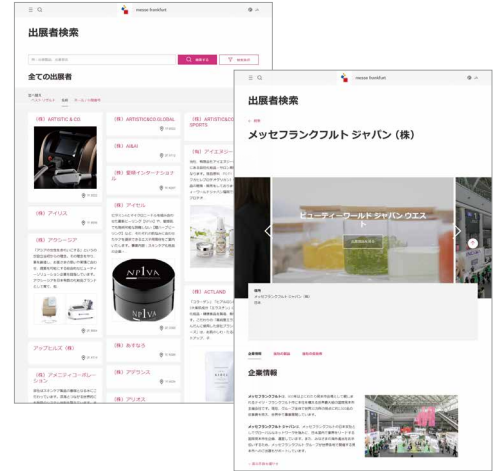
messe frankfurt

出展者検索

検索する

全ての出展者

（株）ARTISTIC & CO.

（株）ARTISTIC&CO.GLOBAL

（株）ARTISTIC&CO.GLOBAL SPORTS

（株）AIBAI

（株）愛時インターナショナル

（株）アイエヌジー

（株）アイリス

（株）アイセル

（株）アグシーア

NPIVA

（株）ACTLAND

アップヒルズ（株）

（株）あすなろ

（株）アメニティコーポレーション

（株）アデランス

（株）アリボス

messe frankfurt

出展者検索

メッセフランクフルト ジャパン（株）

ビューティーワールド ジャパン ウエスト

企業情報

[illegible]